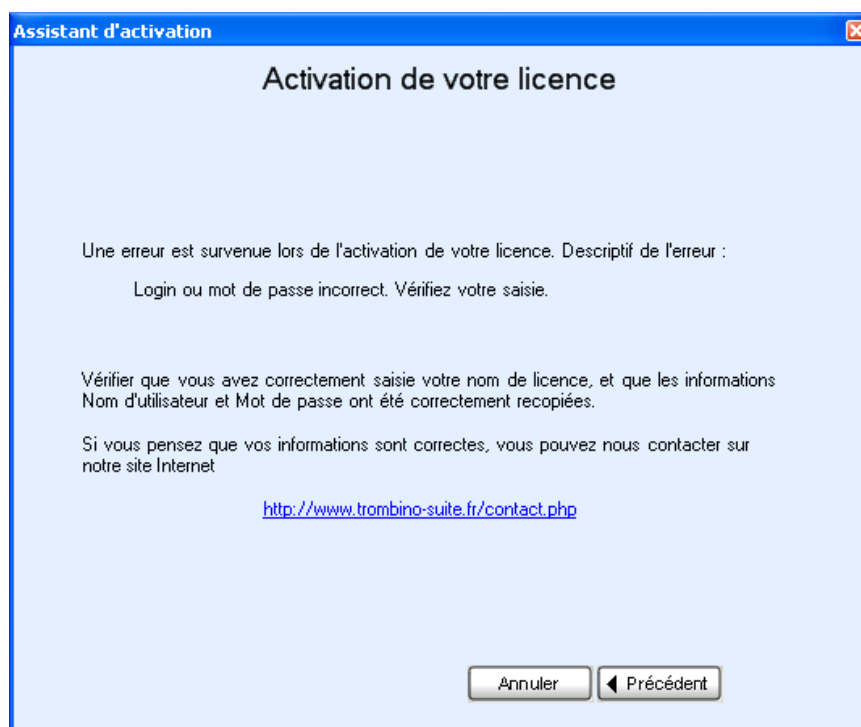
Assistant d'activation

Activation de votre licence

Une erreur est survenue lors de l'activation de votre licence. Descriptif de l'erreur :

Login ou mot de passe incorrect. Vérifiez votre saisie.

Vérifier que vous avez correctement saisie votre nom de licence, et que les informations Nom d'utilisateur et Mot de passe ont été correctement recopiées.

Si vous pensez que vos informations sont correctes, vous pouvez nous contacter sur notre site Internet

http://www.trombino-suite.fr/contact.php

Annuler

Précédent